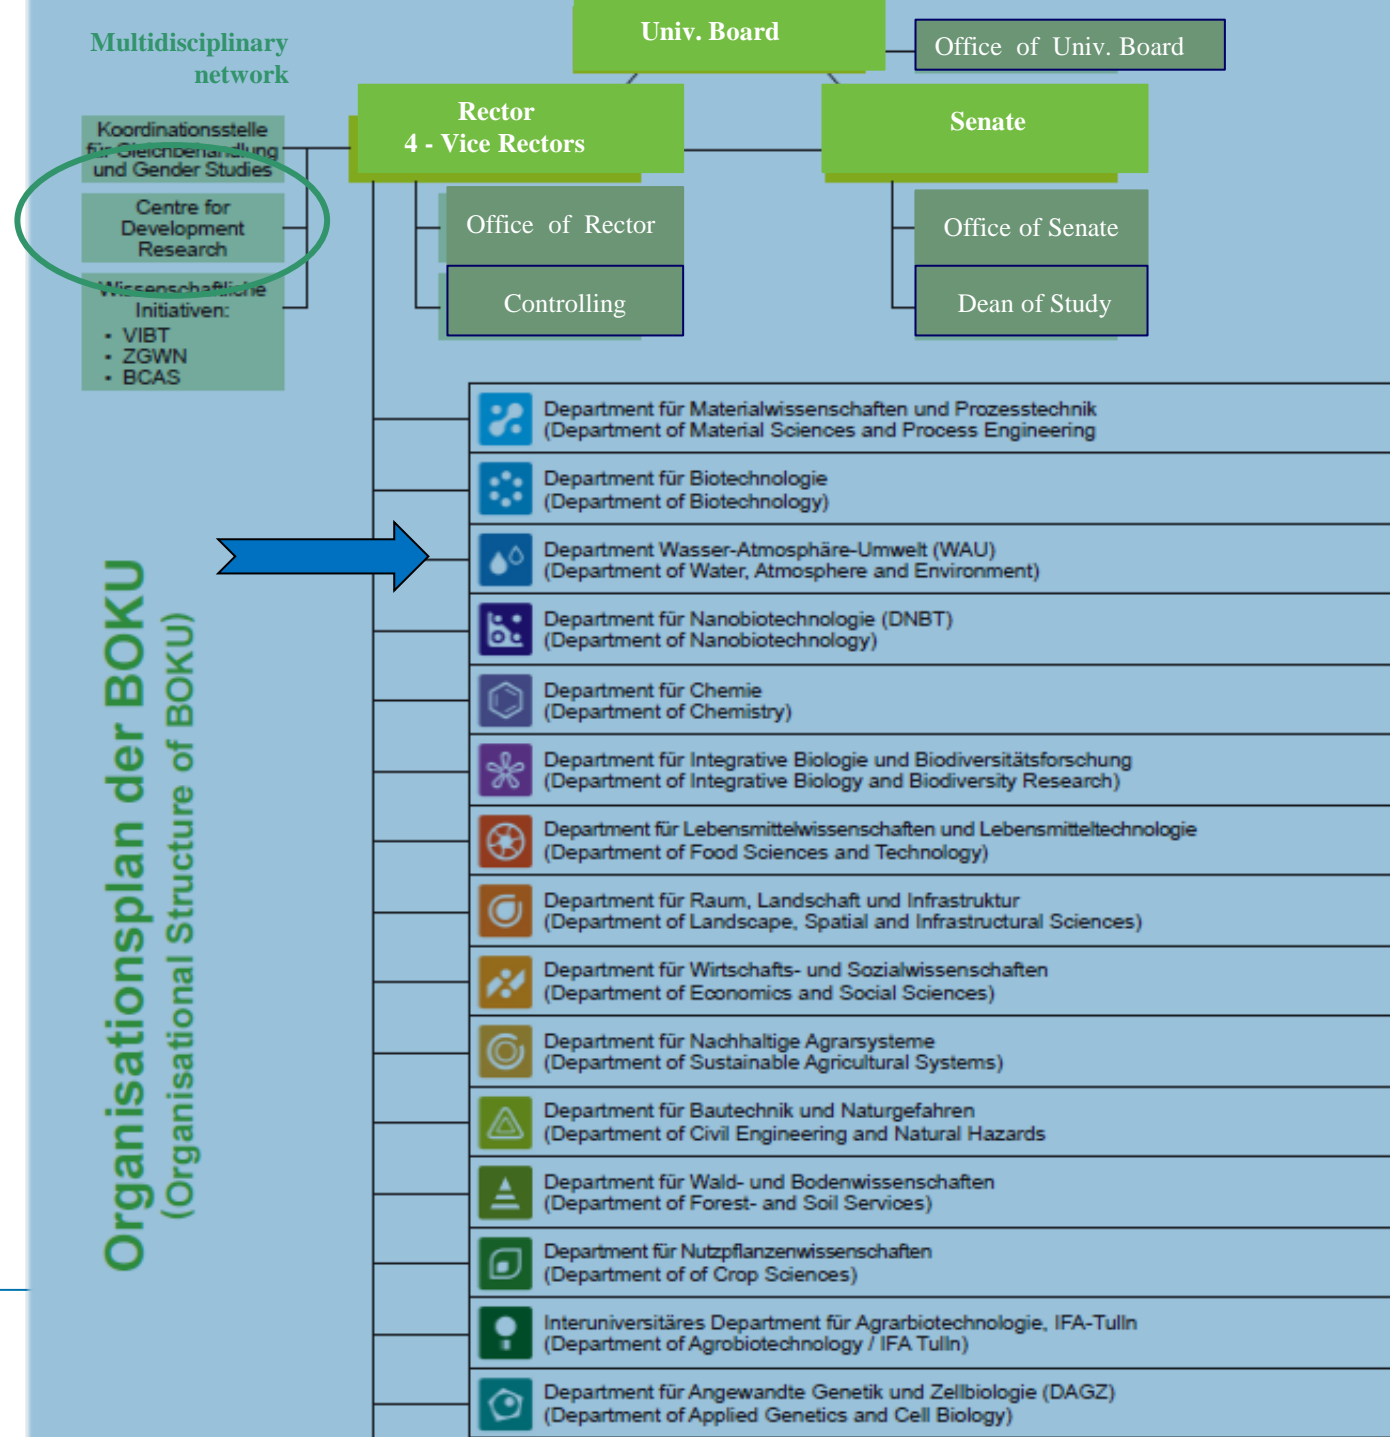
Multidisciplinary network

Univ. Board

Office of Univ. Board

Rector
4 - Vice Rectors

Senate

Koordinationsstelle für Gleichbehandlung und Gender Studies

Centre for Development Research

Wissenschaftliche Initiativen:
• VIBT
• ZGWN
• BCAS

Office of Rector

Controlling

Office of Senate

Dean of Study

Organisationsplan der BOKU
(Organisational Structure of BOKU)

Department für Materialwissenschaften und Prozesstechnik
(Department of Material Sciences and Process Engineering)

Department für Biotechnologie
(Department of Biotechnology)

Department Wasser-Atmosphäre-Umwelt (WAU)
(Department of Water, Atmosphere and Environment)

Department für Nanobiotechnologie (DNBT)
(Department of Nanobiotechnology)

Department für Chemie
(Department of Chemistry)

Department für Integrative Biologie und Biodiversitätsforschung
(Department of Integrative Biology and Biodiversity Research)

Department für Lebensmittelwissenschaften und Lebensmitteltechnologie
(Department of Food Sciences and Technology)

Department für Raum, Landschaft und Infrastruktur
(Department of Landscape, Spatial and Infrastructural Sciences)

Department für Wirtschafts- und Sozialwissenschaften
(Department of Economics and Social Sciences)

Department für Nachhaltige Agrarsysteme
(Department of Sustainable Agricultural Systems)

Department für Bautechnik und Naturgefahren
(Department of Civil Engineering and Natural Hazards)

Department für Wald- und Bodenwissenschaften
(Department of Forest- and Soil Services)

Department für Nutzpflanzenwissenschaften
(Department of of Crop Sciences)

Interuniversitäres Department für Agrarbiotechnologie, IFA-Tulln
(Department of Agrobiotechnology / IFA Tulln)

Department für Angewandte Genetik und Zellbiologie (DAGZ)
(Department of Applied Genetics and Cell Biology)